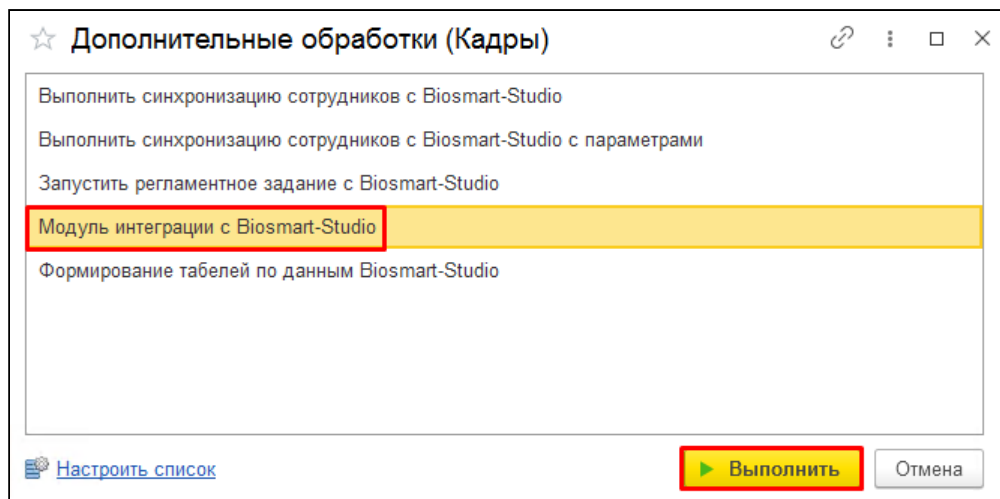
Дополнительные обработки (Кадры)

Выполнить синхронизацию сотрудников с Biosmart-Studio

Выполнить синхронизацию сотрудников с Biosmart-Studio с параметрами

Запустить регламентное задание с Biosmart-Studio

Модуль интеграции с Biosmart-Studio

Формирование табелей по данным Biosmart-Studio

Настроить список

Выполнить

Отмена